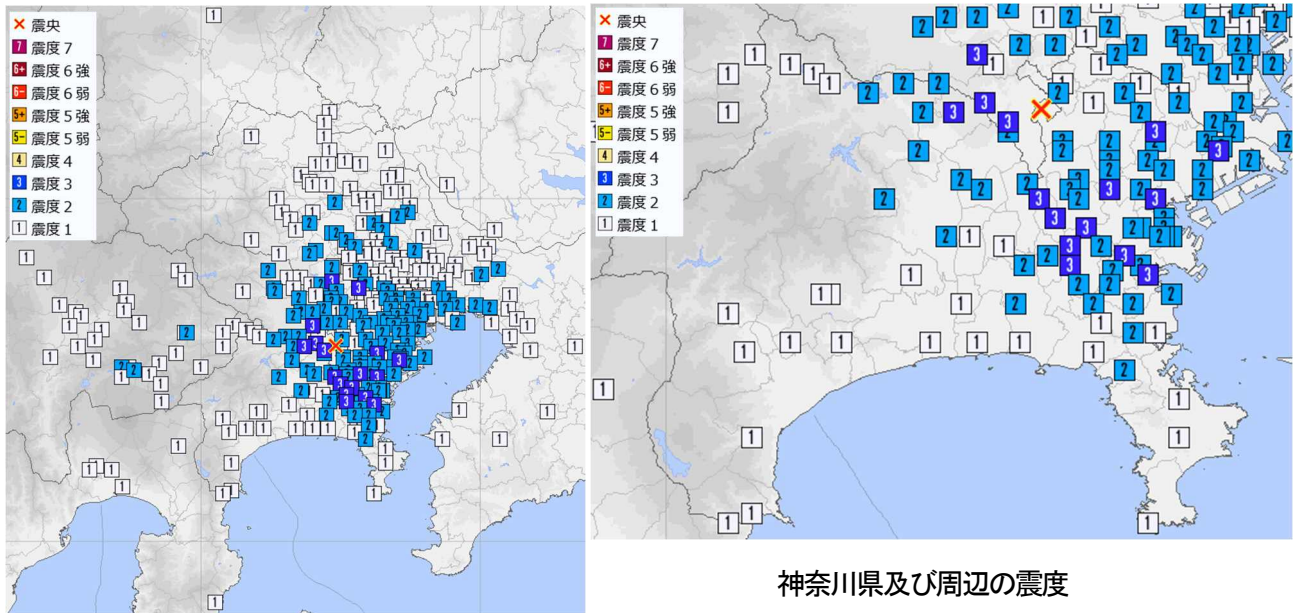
× 震央
7 震度７
6+ 震度６強
6- 震度６弱
5+ 震度５強
5- 震度５弱
4 震度４
3 震度３
2 震度２
1 震度１

× 震央
7 震度７
6+ 震度６強
6- 震度６弱
5+ 震度５強
5- 震度５弱
4 震度４
3 震度３
2 震度２
1 震度１

神奈川県及び周辺の震度